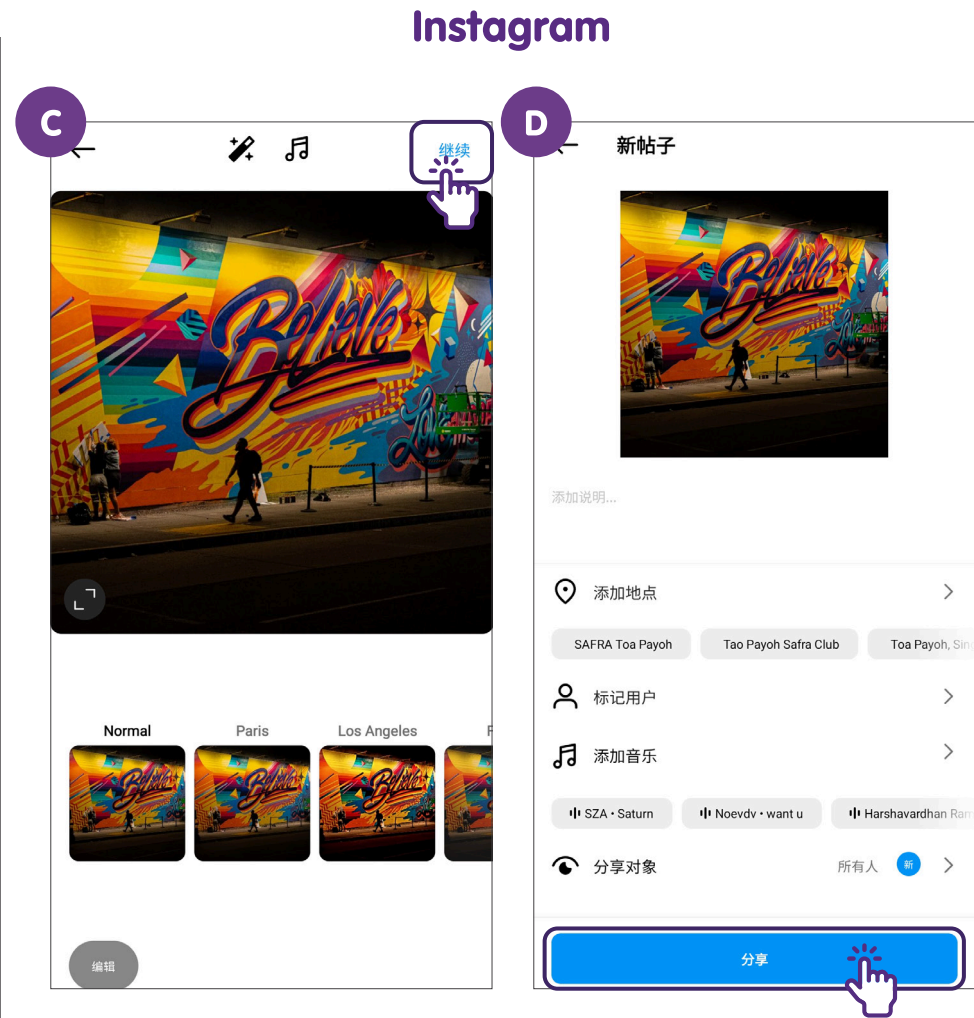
Instagram

C

继续

Normal Paris Los Angeles

编辑

D

新帖子

添加说明...

添加地点

SAFRA Toa Payoh   Tao Payoh Safra Club   Toa Payoh, Sing

标记用户

添加音乐

SZA • Saturn   Noevdv • want u   Harshavardhan Ram

分享对象   所有人   新

分享